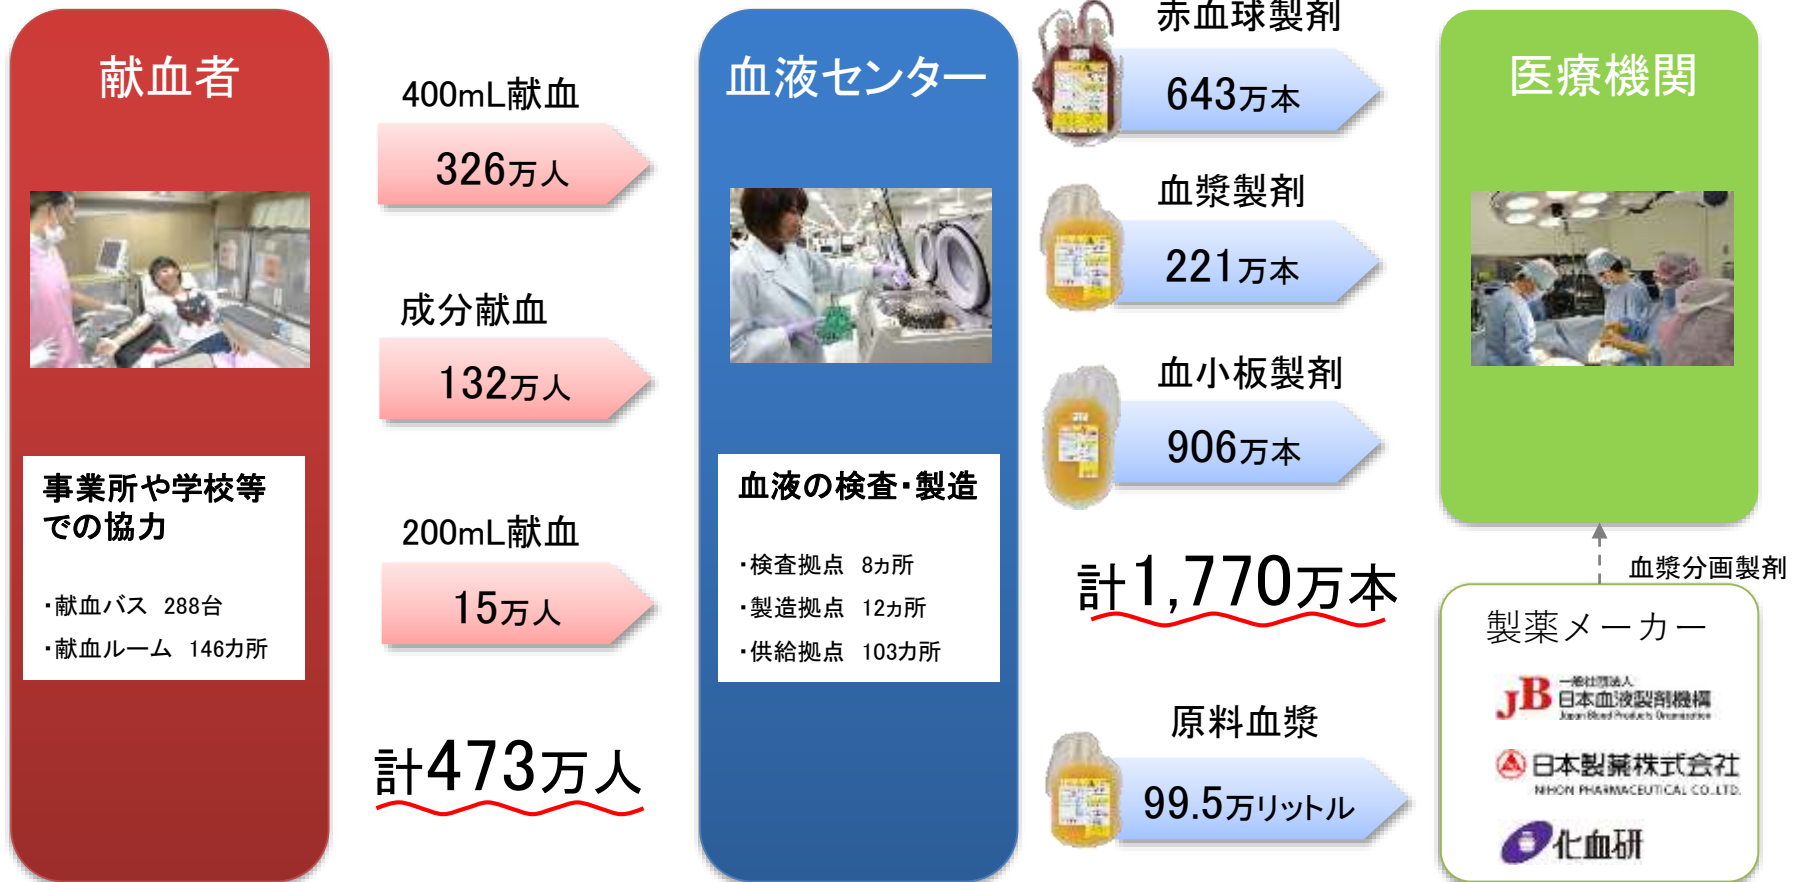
献血者

事業所や学校等での協力

・献血バス　288台

・献血ルーム　146カ所

400mL献血

326万人

成分献血

132万人

200mL献血

15万人

計473万人

血液センター

血液の検査・製造

・検査拠点　8カ所

・製造拠点　12カ所

・供給拠点　103カ所

赤血球製剤

643万本

血漿製剤

221万本

血小板製剤

906万本

計1,770万本

原料血漿

99.5万リットル

医療機関

血漿分画製剤

製薬メーカー

一般社団法人 日本血液製剤機構 Japan Blood Products Organization

日本製薬株式会社 NIHON PHARMACEUTICAL CO.,LTD.

化血研